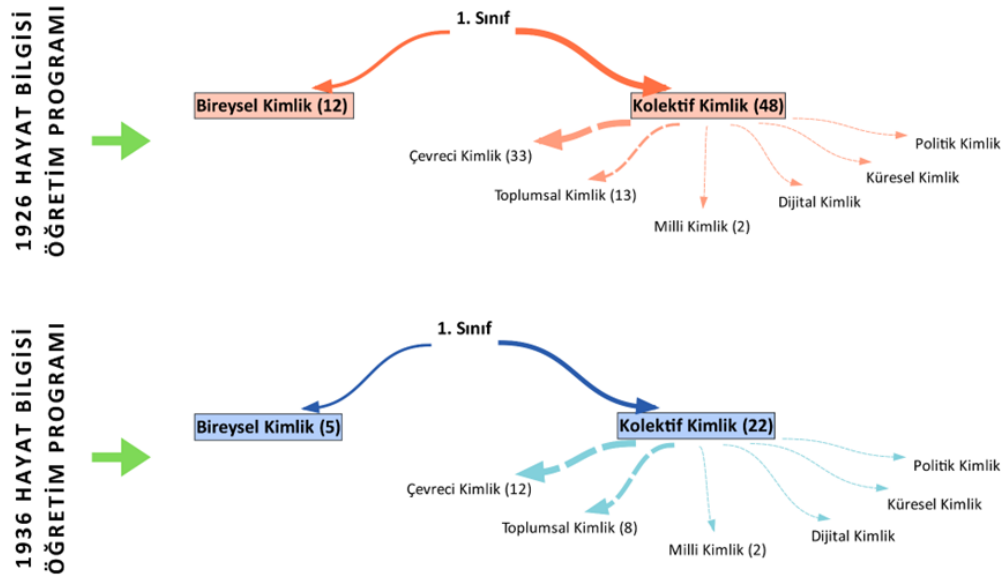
1926 HAYAT BİLGİSİ ÖĞRETİM PROGRAMI

1. Sınıf

Bireysel Kimlik (12)

Kolektif Kimlik (48)

Çevreci Kimlik (33)

Toplumsal Kimlik (13)

Milli Kimlik (2)

Dijital Kimlik

Küresel Kimlik

Politik Kimlik

1936 HAYAT BİLGİSİ ÖĞRETİM PROGRAMI

1. Sınıf

Bireysel Kimlik (5)

Kolektif Kimlik (22)

Çevreci Kimlik (12)

Toplumsal Kimlik (8)

Milli Kimlik (2)

Dijital Kimlik

Küresel Kimlik

Politik Kimlik